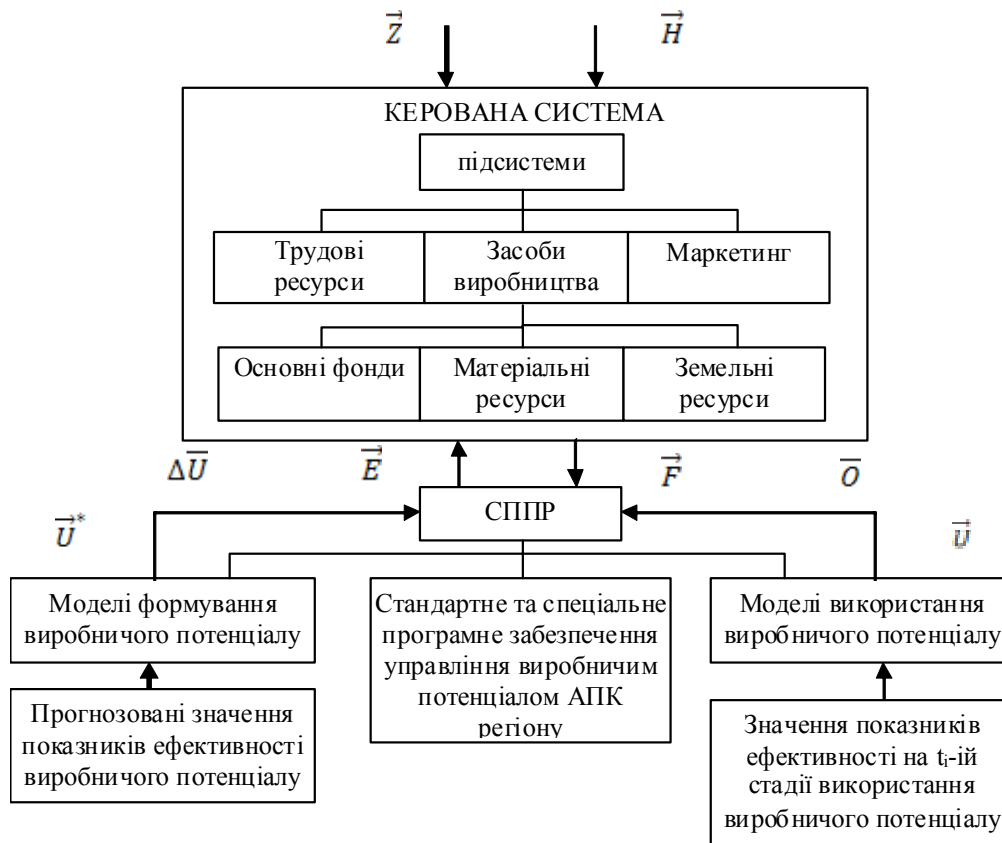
$\vec{Z}$

$\vec{H}$

КЕРОВАНА СИСТЕМА

підсистеми

Трудові ресурси

Засоби виробництва

Маркетинг

Основні фонди

Матеріальні ресурси

Земельні ресурси

$\Delta\overline{U}$

$\vec{E}$

$\vec{F}$

$\overline{O}$

$\vec{U}^*$

СППР

$\vec{U}$

Моделі формування виробничого потенціалу

Стандартне та спеціальне програмне забезпечення управління виробничим потенціалом АПК регіону

Моделі використання виробничого потенціалу

Прогнозовані значення показників ефективності виробничого потенціалу

Значення показників ефективності на $t_i$-ій стадії використання виробничого потенціалу